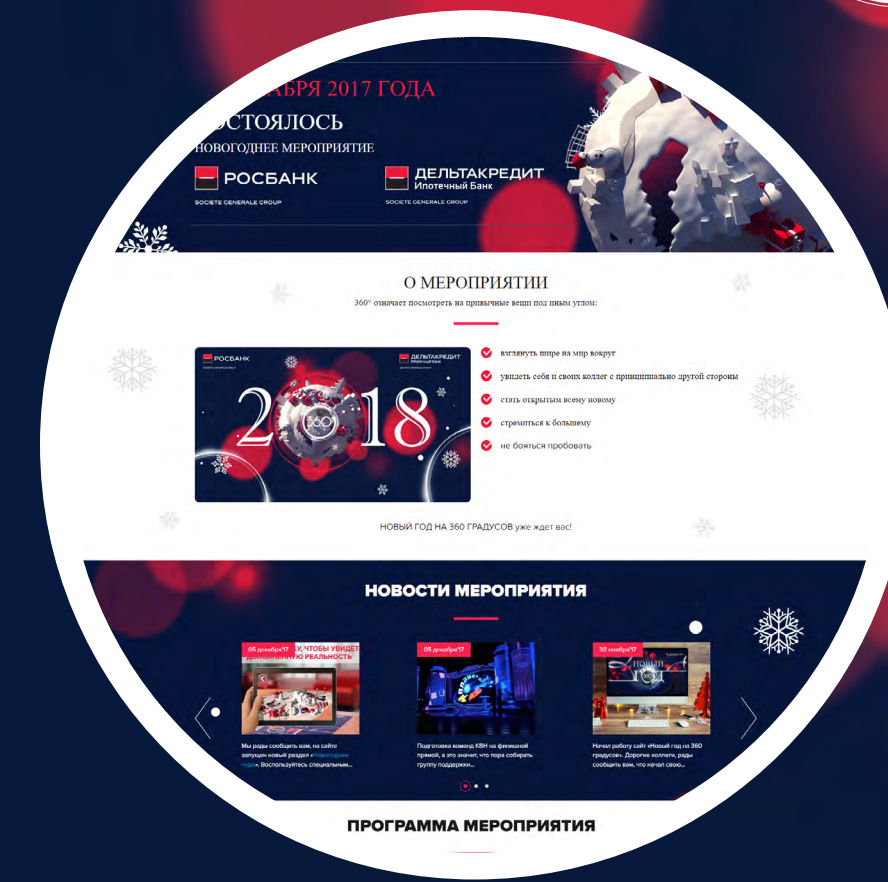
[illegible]АБРЯ 2017 ГОДА

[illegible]ОСТОЯЛОСЬ

НОВОГОДНЕЕ МЕРОПРИЯТИЕ

РОСБАНК
SOCIETE GENERALE GROUP

ДЕЛЬТАКРЕДИТ
Ипотечный Банк
SOCIETE GENERALE GROUP

О МЕРОПРИЯТИИ

360° означает посмотреть на привычные вещи под иным углом:

РОСБАНК

ДЕЛЬТАКРЕДИТ

2018

360

взглянуть шире на мир вокруг

увидеть себя и своих коллег с принципиально другой стороны

стать открытым всему новому

стремиться к большему

не бояться пробовать

НОВЫЙ ГОД НА 360 ГРАДУСОВ уже ждет вас!

НОВОСТИ МЕРОПРИЯТИЯ

05 декабря'17
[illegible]У, ЧТОБЫ УВИДЕТ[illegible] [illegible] РЕАЛЬНОСТЬ
Мы рады сообщить вам, на сайте запущен новый раздел «Новогодние чудо». Воспользуйтесь специальным...

05 декабря'17
Подготовка команд КВН на финишной прямой, а это значит, что пора собирать группу поддержки...

30 ноября'17
НОВЫЙ
Начал работу сайт «Новый год на 360 градусов». Дорогие коллеги, рады сообщить вам, что начал свою...

ПРОГРАММА МЕРОПРИЯТИЯ